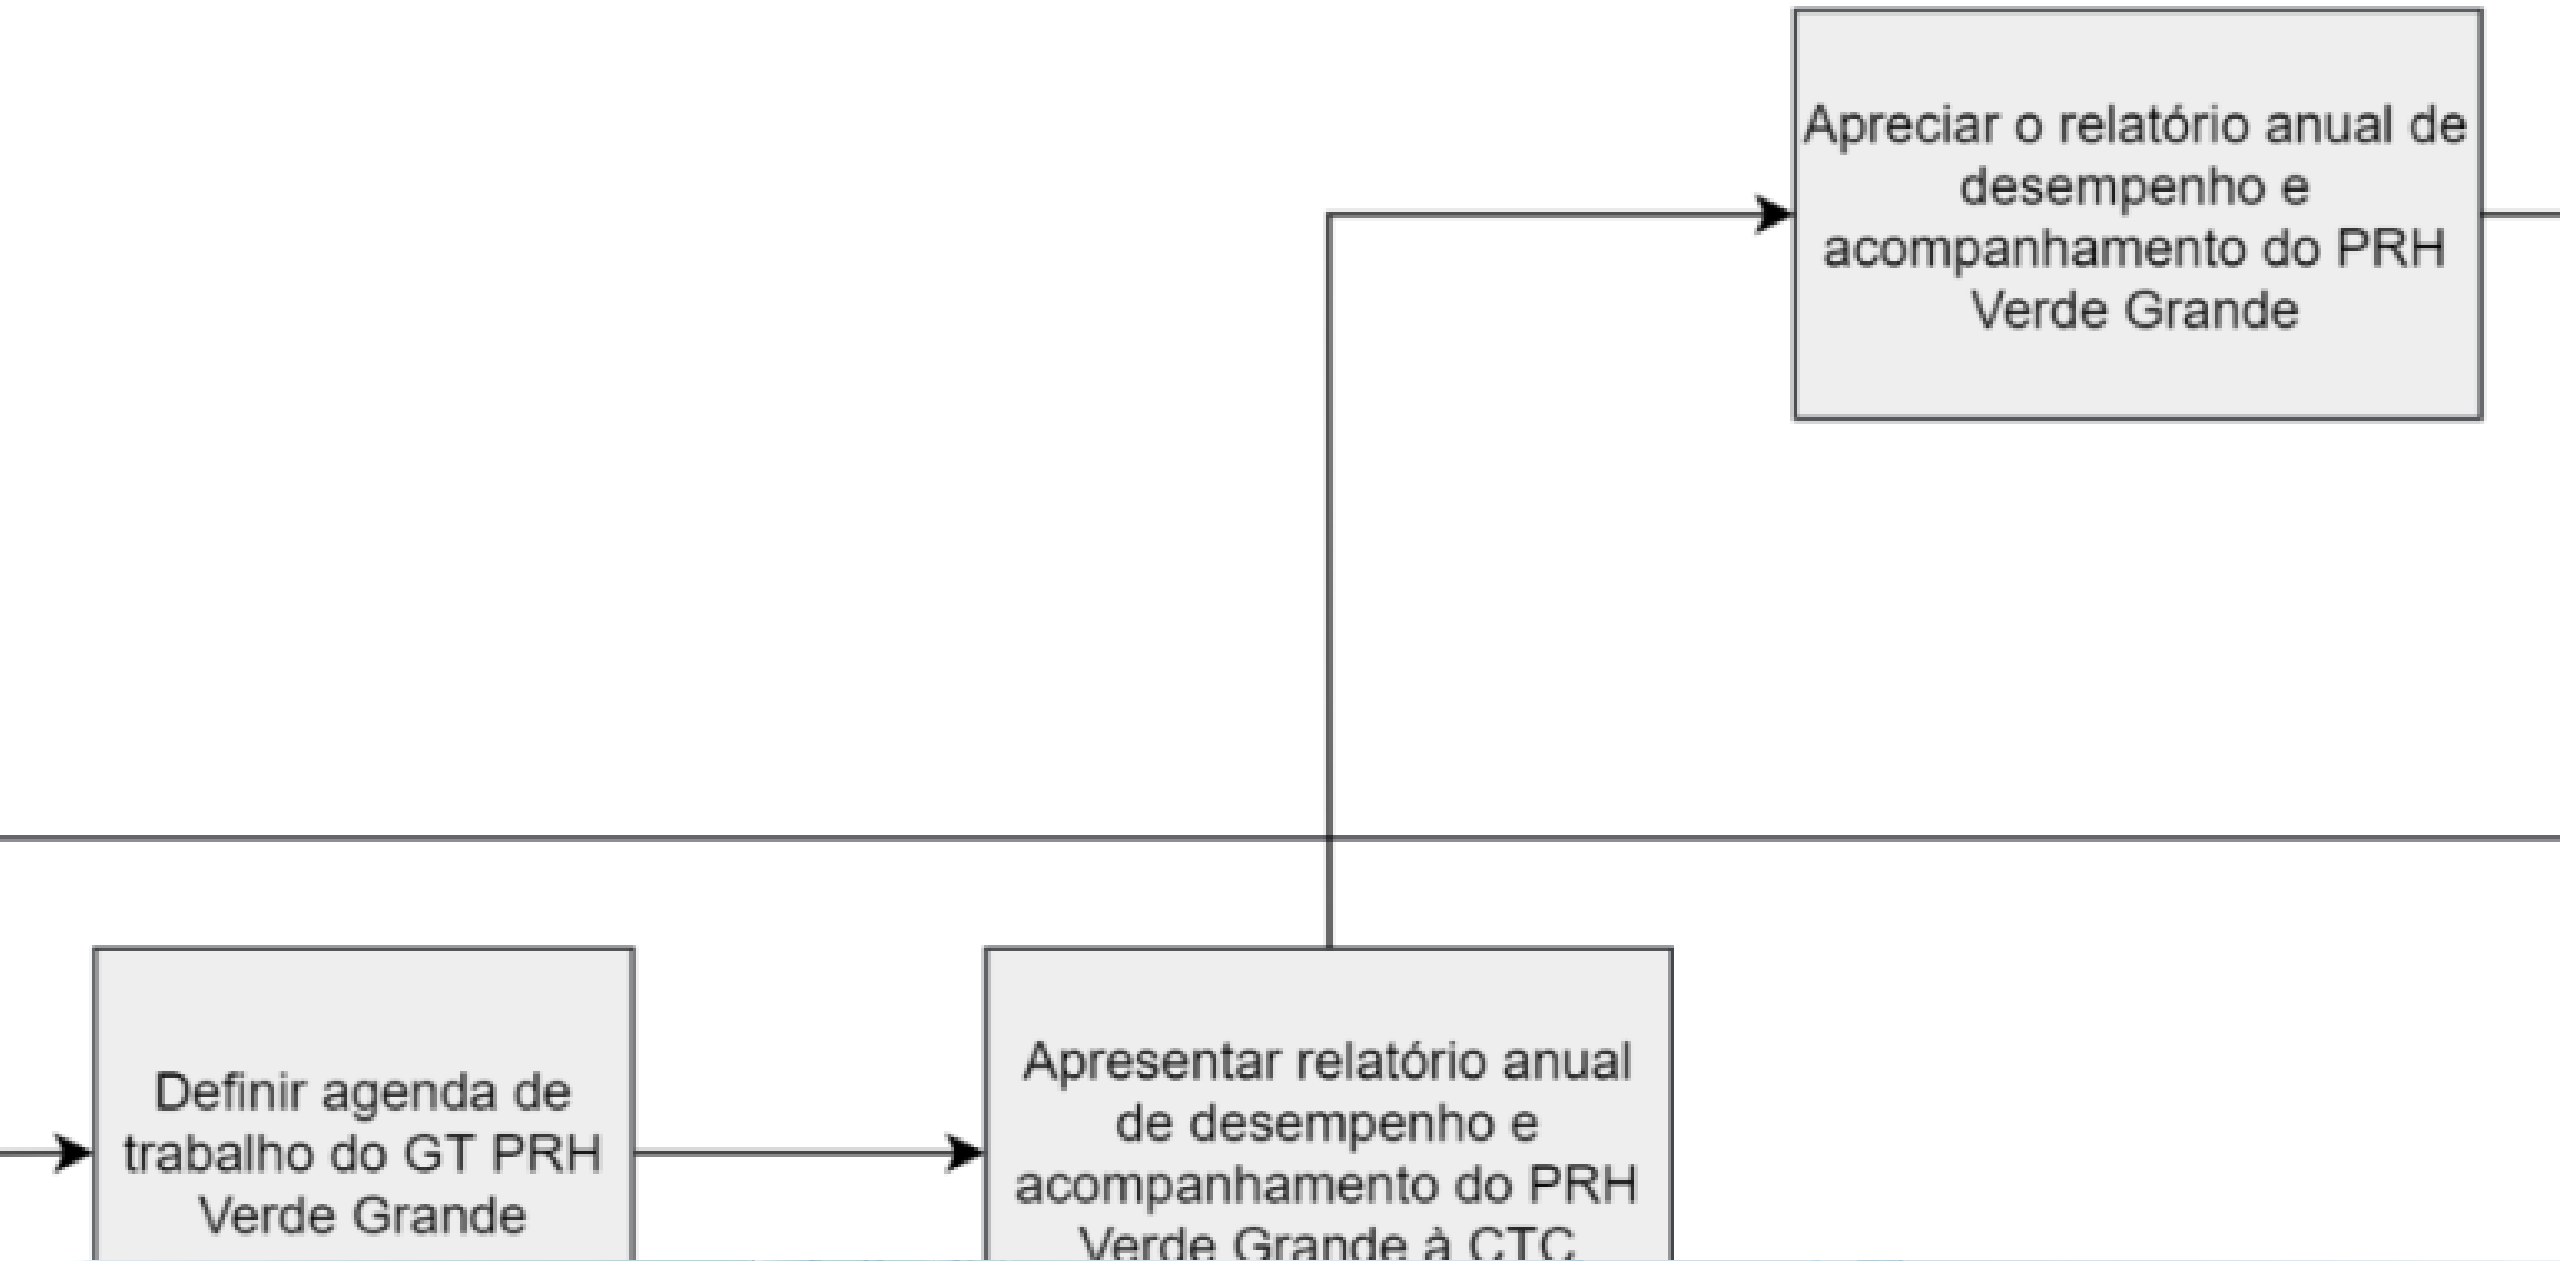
Apreciar o relatório anual de desempenho e acompanhamento do PRH Verde Grande

Definir agenda de trabalho do GT PRH Verde Grande

Apresentar relatório anual de desempenho e acompanhamento do PRH Verde Grande à CTC